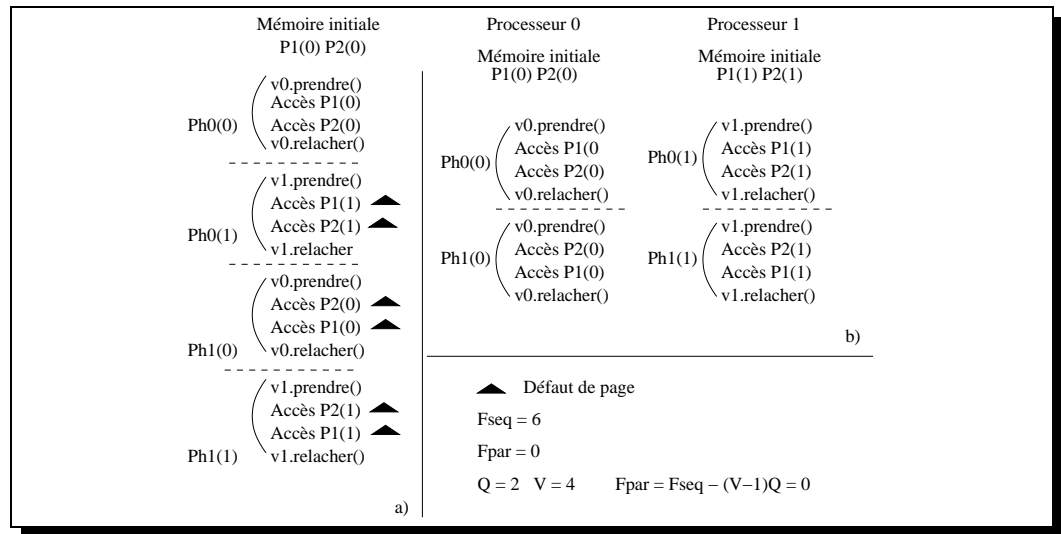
Mémoire initiale
P1(0) P2(0)

Ph0(0)
v0.prendre()
Accès P1(0)
Accès P2(0)
v0.relacher()

Ph0(1)
v1.prendre()
Accès P1(1)
Accès P2(1)
v1.relacher

v0.prendre()
Accès P2(0)
Accès P1(0)
Ph1(0)
v0.relacher()

v1.prendre()
Accès P2(1)
Accès P1(1)
Ph1(1)
v1.relacher()

a)

Processeur 0

Mémoire initiale
P1(0) P2(0)

Ph0(0)
v0.prendre()
Accès P1(0
Accès P2(0)
v0.relacher()

Ph1(0)
v0.prendre()
Accès P2(0)
Accès P1(0)
v0.relacher()

Processeur 1

Mémoire initiale
P1(1) P2(1)

Ph0(1)
v1.prendre()
Accès P1(1)
Accès P2(1)
v1.relacher()

Ph1(1)
v1.prendre()
Accès P2(1)
Accès P1(1)
v1.relacher()

b)

Défaut de page

Fseq = 6

Fpar = 0

Q = 2 V = 4 Fpar = Fseq − (V−1)Q = 0